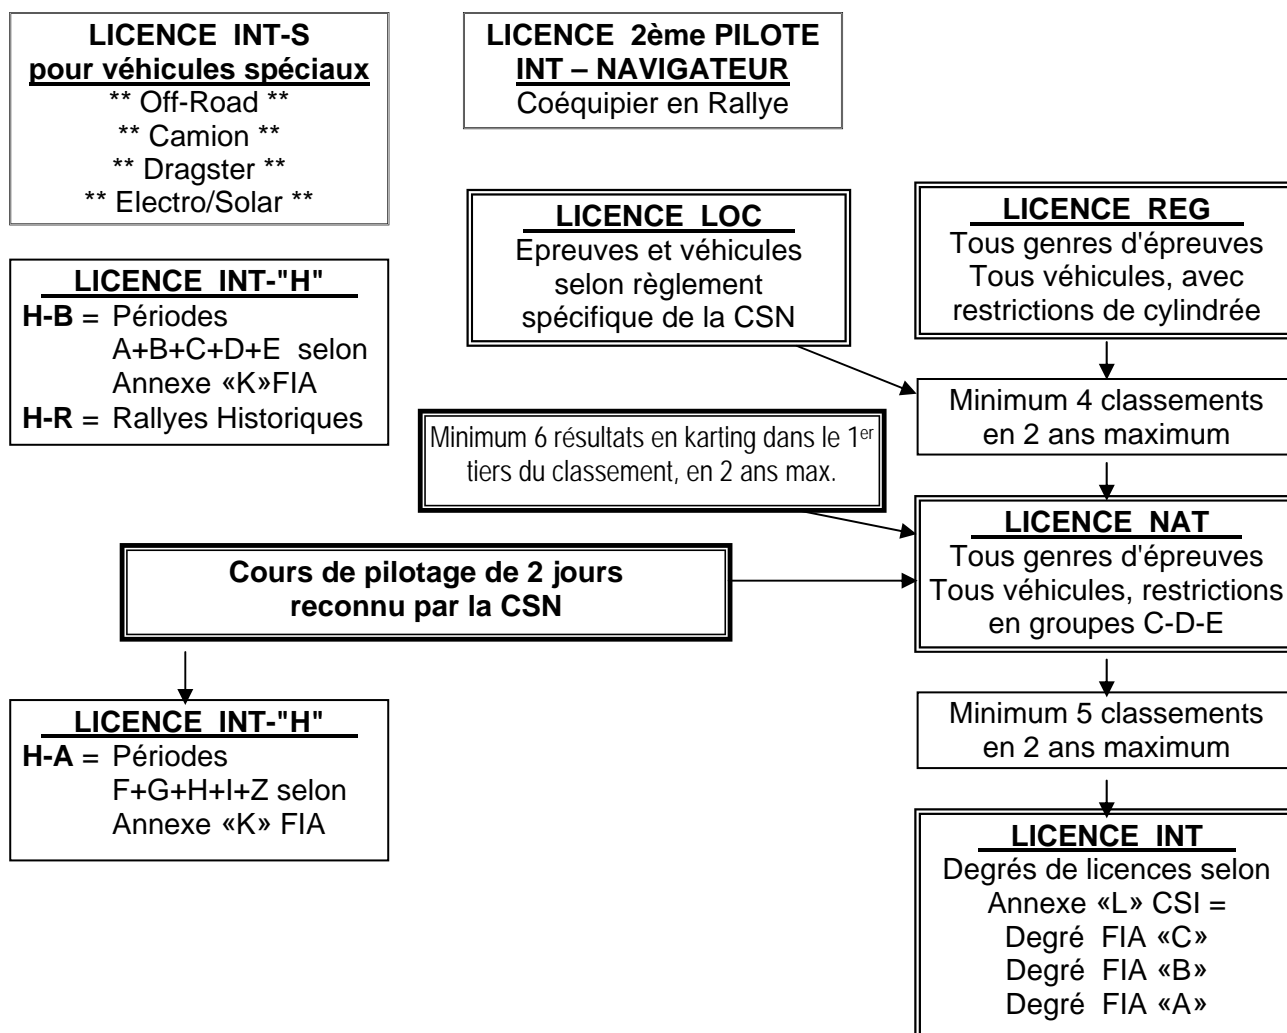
LICENCE INT-S
pour véhicules spéciaux
** Off-Road **
** Camion **
** Dragster **
** Electro/Solar **

LICENCE 2ème PILOTE
INT – NAVIGATEUR
Coéquipier en Rallye

LICENCE LOC
Epreuves et véhicules selon règlement spécifique de la CSN

LICENCE REG
Tous genres d'épreuves
Tous véhicules, avec restrictions de cylindrée

LICENCE INT-"H"
H-B = Périodes A+B+C+D+E selon Annexe «K»FIA
H-R = Rallyes Historiques

Minimum 4 classements en 2 ans maximum

Minimum 6 résultats en karting dans le 1$^{er}$ tiers du classement, en 2 ans max.

LICENCE NAT
Tous genres d'épreuves
Tous véhicules, restrictions en groupes C-D-E

Cours de pilotage de 2 jours reconnu par la CSN

Minimum 5 classements en 2 ans maximum

LICENCE INT-"H"
H-A = Périodes F+G+H+I+Z selon Annexe «K» FIA

LICENCE INT
Degrés de licences selon Annexe «L» CSI =
Degré FIA «C»
Degré FIA «B»
Degré FIA «A»